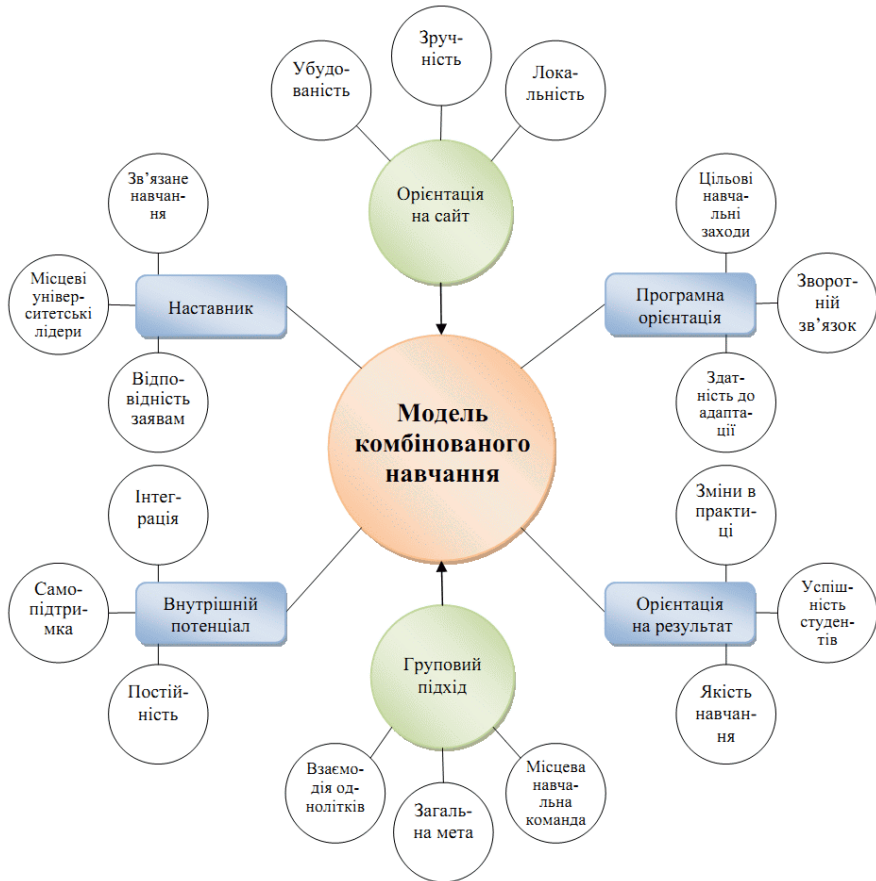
Зручність

Убудованість

Локальність

Орієнтація на сайт

Зв'язане навчання

Місцеві університетські лідери

Наставник

Відповідність заявам

Цільові навчальні заходи

Програмна орієнтація

Зворотній зв'язок

Здатність до адаптації

Модель комбінованого навчання

Інтеграція

Самопідтримка

Внутрішній потенціал

Постійність

Зміни в практиці

Орієнтація на результат

Успішність студентів

Якість навчання

Груповий підхід

Взаємодія однолітків

Загальна мета

Місцева навчальна команда